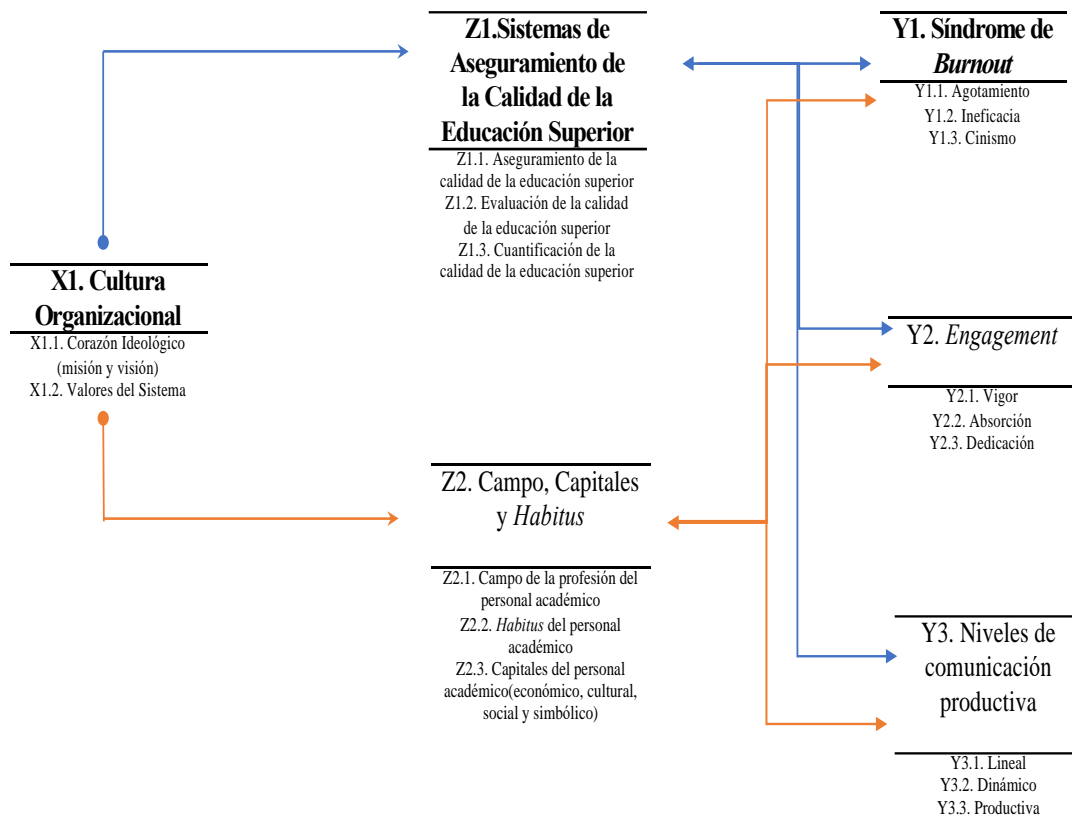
Z1.Sistemas de Aseguramiento de la Calidad de la Educación Superior

Z1.1. Aseguramiento de la calidad de la educación superior
Z1.2. Evaluación de la calidad de la educación superior
Z1.3. Cuantificación de la calidad de la educación superior

Y1. Síndrome de *Burnout*

Y1.1. Agotamiento
Y1.2. Ineficacia
Y1.3. Cinismo

X1. Cultura Organizacional

X1.1. Corazón Ideológico (misión y visión)
X1.2. Valores del Sistema

Y2. *Engagement*

Y2.1. Vigor
Y2.2. Absorción
Y2.3. Dedicación

Z2. Campo, Capitales y *Habitus*

Z2.1. Campo de la profesión del personal académico
Z2.2. *Habitus* del personal académico
Z2.3. Capitales del personal académico(económico, cultural, social y simbólico)

Y3. Niveles de comunicación productiva

Y3.1. Lineal
Y3.2. Dinámico
Y3.3. Productiva